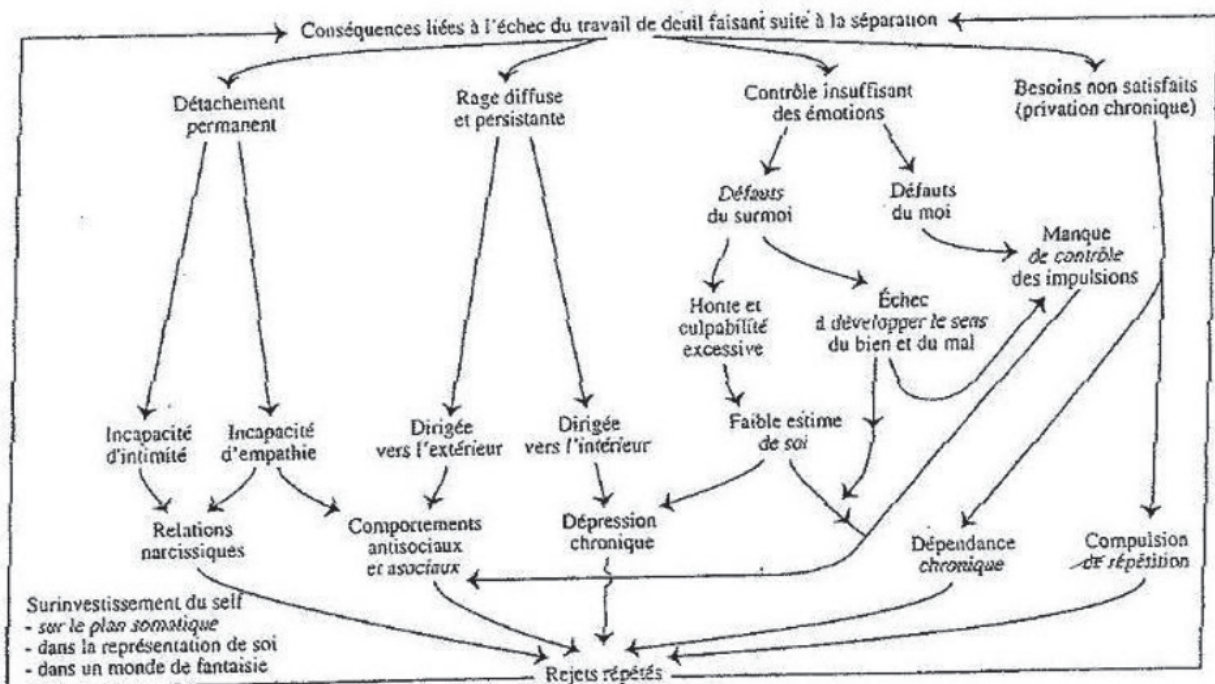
Conséquences liées à l'échec du travail de deuil faisant suite à la séparation

Détachement permanent

Rage diffuse et persistante

Contrôle insuffisant des émotions

Besoins non satisfaits (privation chronique)

Défauts du surmoi

Défauts du moi

Manque de contrôle des impulsions

Honte et culpabilité excessive

Échec à développer le sens du bien et du mal

Incapacité d'intimité

Incapacité d'empathie

Dirigée vers l'extérieur

Dirigée vers l'intérieur

Faible estime de soi

Relations narcissiques

Comportements antisociaux et asociaux

Dépression chronique

Dépendance chronique

Compulsion de répétition

Surinvestissement du self
- sur le plan somatique
- dans la représentation de soi
- dans un monde de fantaisie

Rejets répétés